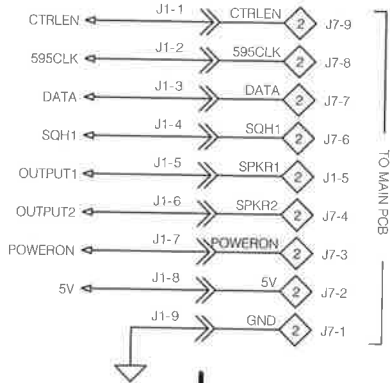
CTRLEN J1-1 CTRLEN 2 J7-9
595CLK J1-2 595CLK 2 J7-8
DATA J1-3 DATA 2 J7-7
SQH1 J1-4 SQH1 2 J7-6
OUTPUT1 J1-5 SPKR1 2 J1-5
OUTPUT2 J1-6 SPKR2 2 J7-4
POWERON J1-7 POWERON 2 J7-3
5V J1-8 5V 2 J7-2
J1-9 GND 2 J7-1

TO MAIN PCB